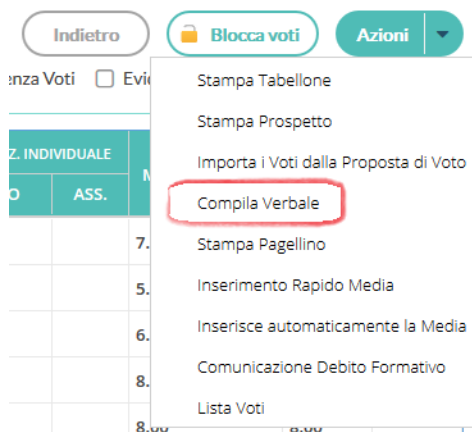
Indietro

Blocca voti

Azioni

enza Voti

Evi

Z. INDIVIDUALE

O

ASS.

M

7.

5.

6.

8.

8.00

8.00

Stampa Tabellone

Stampa Prospetto

Importa i Voti dalla Proposta di Voto

Compila Verbale

Stampa Pagellino

Inserimento Rapido Media

Inserisce automaticamente la Media

Comunicazione Debito Formativo

Lista Voti